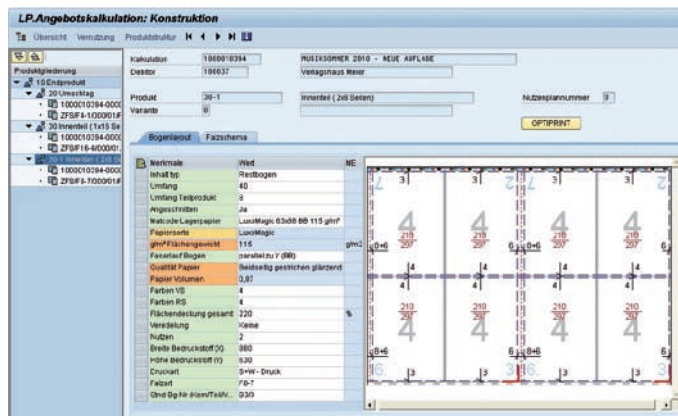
LP.Angebotskalkulation: Konstruktion

Übersicht Vernutzung Produktstruktur

Produktgliederung
10 Endprodukt
20 Umschlag
1000010394-0000
ZFS/F4-1/000/01/
30 Innentei (1x15 Se
1000010394-0000
ZFS/F16-6/000/01
30-1 Innentei ( 2x8 Se
1000010394-0000
ZFS/F16-7/000/01/

Kalkulation 1000010394 MUSIKSOMMER 2010 - NEUE AUFLAGE
Debitor 100037 Verlagshaus Meier

Produkt 30-1 Innenteil ( 2x8 Seiten)
Variante 0

Nutzenplannummer 0

OPTIPRINT

Bogenlayout Falzschema

| Merkmale | Wert | ME |
|---|---|---|
| Inhaltstyp | Restbogen | |
| Umfang | 40 | |
| Umfang Teilprodukt | 8 | |
| Angeschnitten | Ja | |
| Matcode Lagerpapier | LuxoMagic 63x88 BB 115 g/m² | |
| Papiersorte | LuxoMagic | |
| g/m² Flächengewicht | 115 | g/m2 |
| Faserlauf Bogen | parallel zu Y (BB) | |
| Qualität Papier | Beidseitig gestrichen glänzend | |
| Papier Volumen | 0,87 | |
| Farben VS | 4 | |
| Farben RS | 4 | |
| Flächendeckung gesamt | 220 | % |
| Veredelung | Keine | |
| Nutzen | 2 | |
| Breite Bedruckstoff (X) | 880 | |
| Höhe Bedruckstoff (Y) | 630 | |
| Druckart | S+W - Druck | |
| Falzart | F8-7 | |
| Grnd Bg Nr /Exem/Teil/V... | 3/3/0 | |

2 3 2 3 4 4 4 4 210 297 210 297 210 297 210 297 6 8+6 6 8+6 6 4 4 4 4 210 297 210 297 210 297 210 297 4 4 4 4 8+6 6 8+6 16 3 16 3